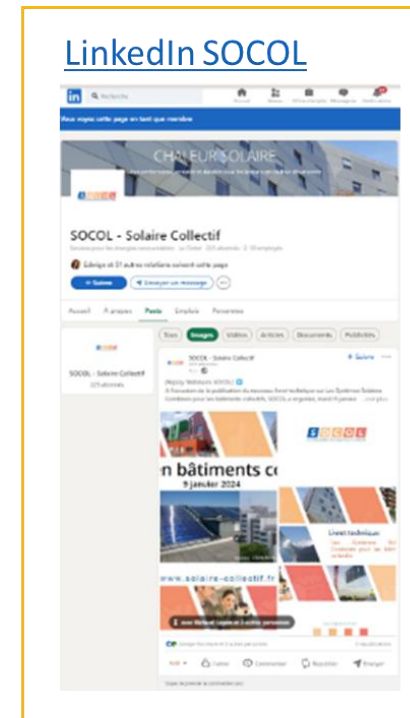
LinkedIn SOCOL

Recherche

Accueil Réseau Offres d'emploi Messagerie Notifications

Vous voyez cette page en tant que membre

CHALEUR SOLAIRE

SOCOL - Solaire Collectif

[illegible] 225 abonnés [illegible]

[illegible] et 51 autres relations suivent cette page

+ Suivre Envoyer un message

Accueil À propos Posts Emplois Personnes

Tous Images Vidéos Articles Documents Publicités

SOCOL - Solaire Collectif
225 abonnés

SOCOL - Solaire Collectif

+ Suivre

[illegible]

n bâtiments co
9 janvier 2024

SOCOL

Livret technique

www.solaire-collectif.fr

J'aime Commenter Republier Envoyer